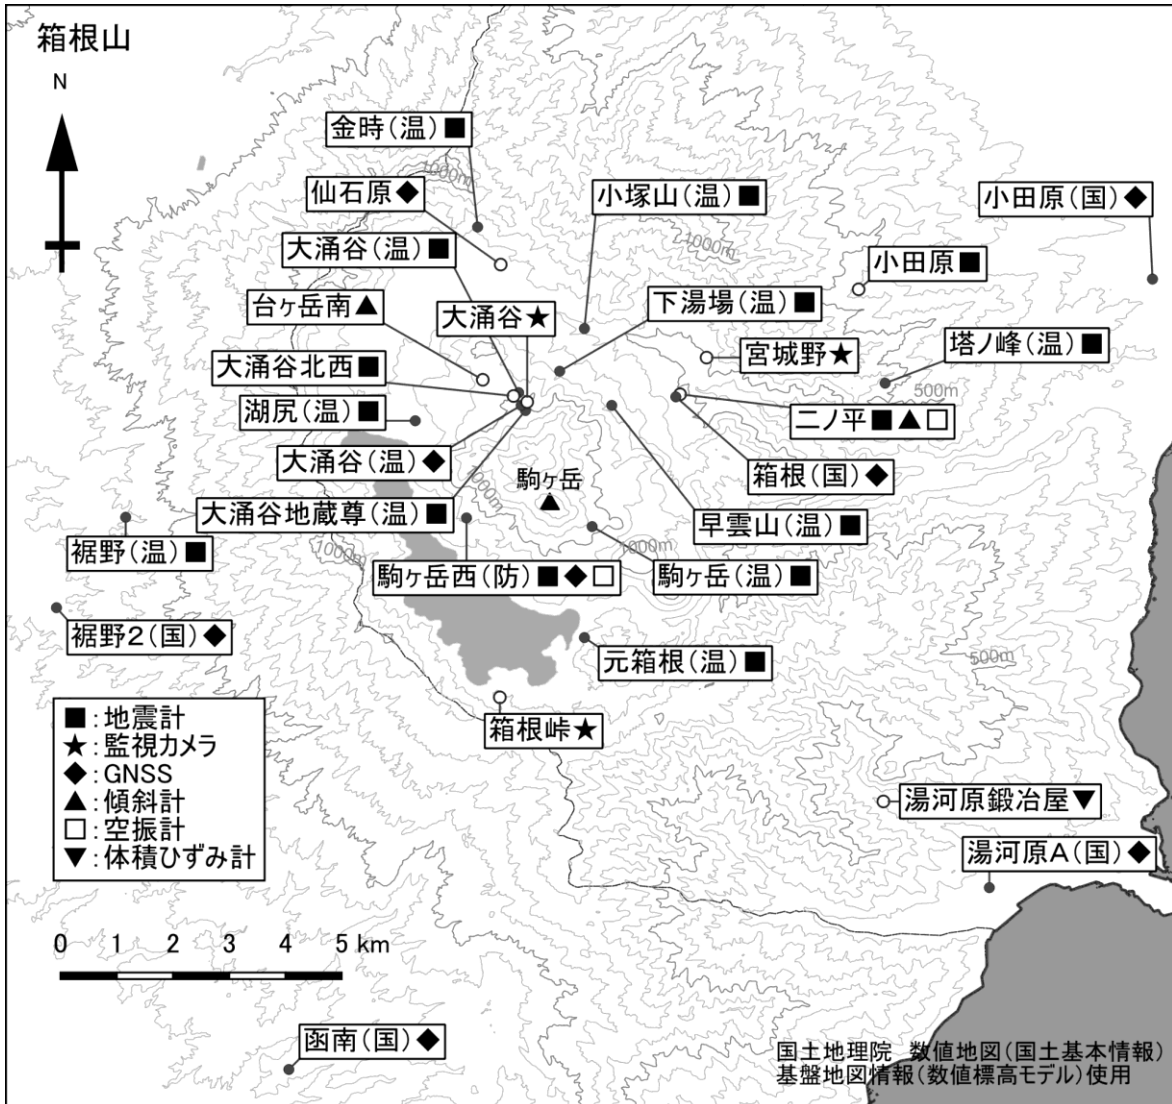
箱根山

N

金時(温)■
仙石原◆
小塚山(温)■
小田原(国)◆
大涌谷(温)■
小田原■
台ヶ岳南▲
大涌谷★
下湯場(温)■
大涌谷北西■
宮城野★
塔ノ峰(温)■
湖尻(温)■
二ノ平■▲□
大涌谷(温)◆
箱根(国)◆
駒ヶ岳
大涌谷地蔵尊(温)■
早雲山(温)■
裾野(温)■
駒ヶ岳西(防)■◆□
駒ヶ岳(温)■
裾野2(国)◆
元箱根(温)■
箱根峠★
湯河原鍛冶屋▼
湯河原A(国)◆
函南(国)◆

1000m
1000m
1000m
1000m
1000m
500m
500m

■:地震計
★:監視カメラ
◆:GNSS
▲:傾斜計
□:空振計
▼:体積ひずみ計

0 1 2 3 4 5 km

国土地理院 数値地図(国土基本情報)
基盤地図情報(数値標高モデル)使用